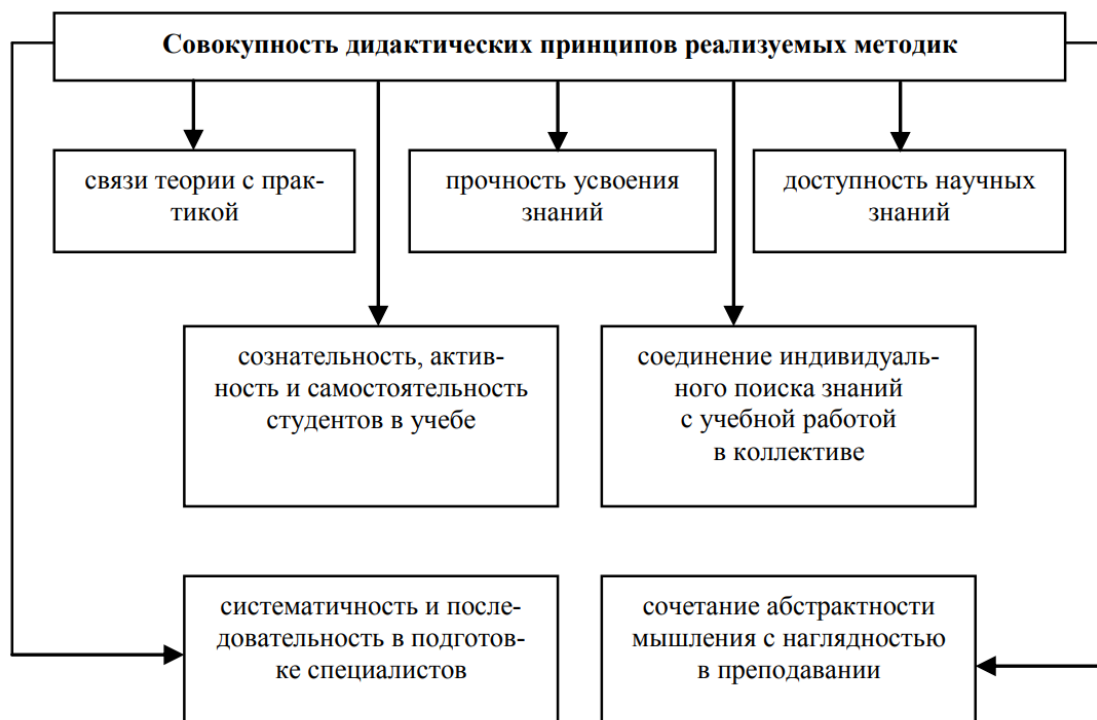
Совокупность дидактических принципов реализуемых методик

связи теории с практикой

прочность усвоения знаний

доступность научных знаний

сознательность, активность и самостоятельность студентов в учебе

соединение индивидуального поиска знаний с учебной работой в коллективе

систематичность и последовательность в подготовке специалистов

сочетание абстрактности мышления с наглядностью в преподавании